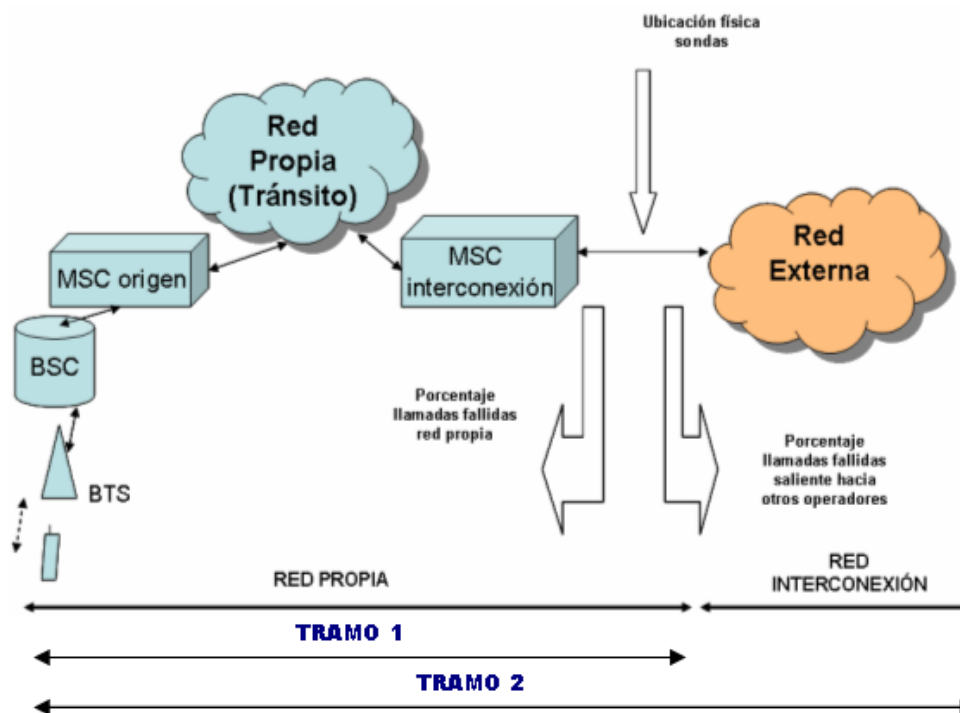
Ubicación física sondas

Red Propia (Tránsito)

MSC origen

MSC interconexión

Red Externa

BSC

BTS

Porcentaje llamadas fallidas red propia

Porcentaje llamadas fallidas saliente hacia otros operadores

RED PROPIA

RED INTERCONEXIÓN

TRAMO 1

TRAMO 2